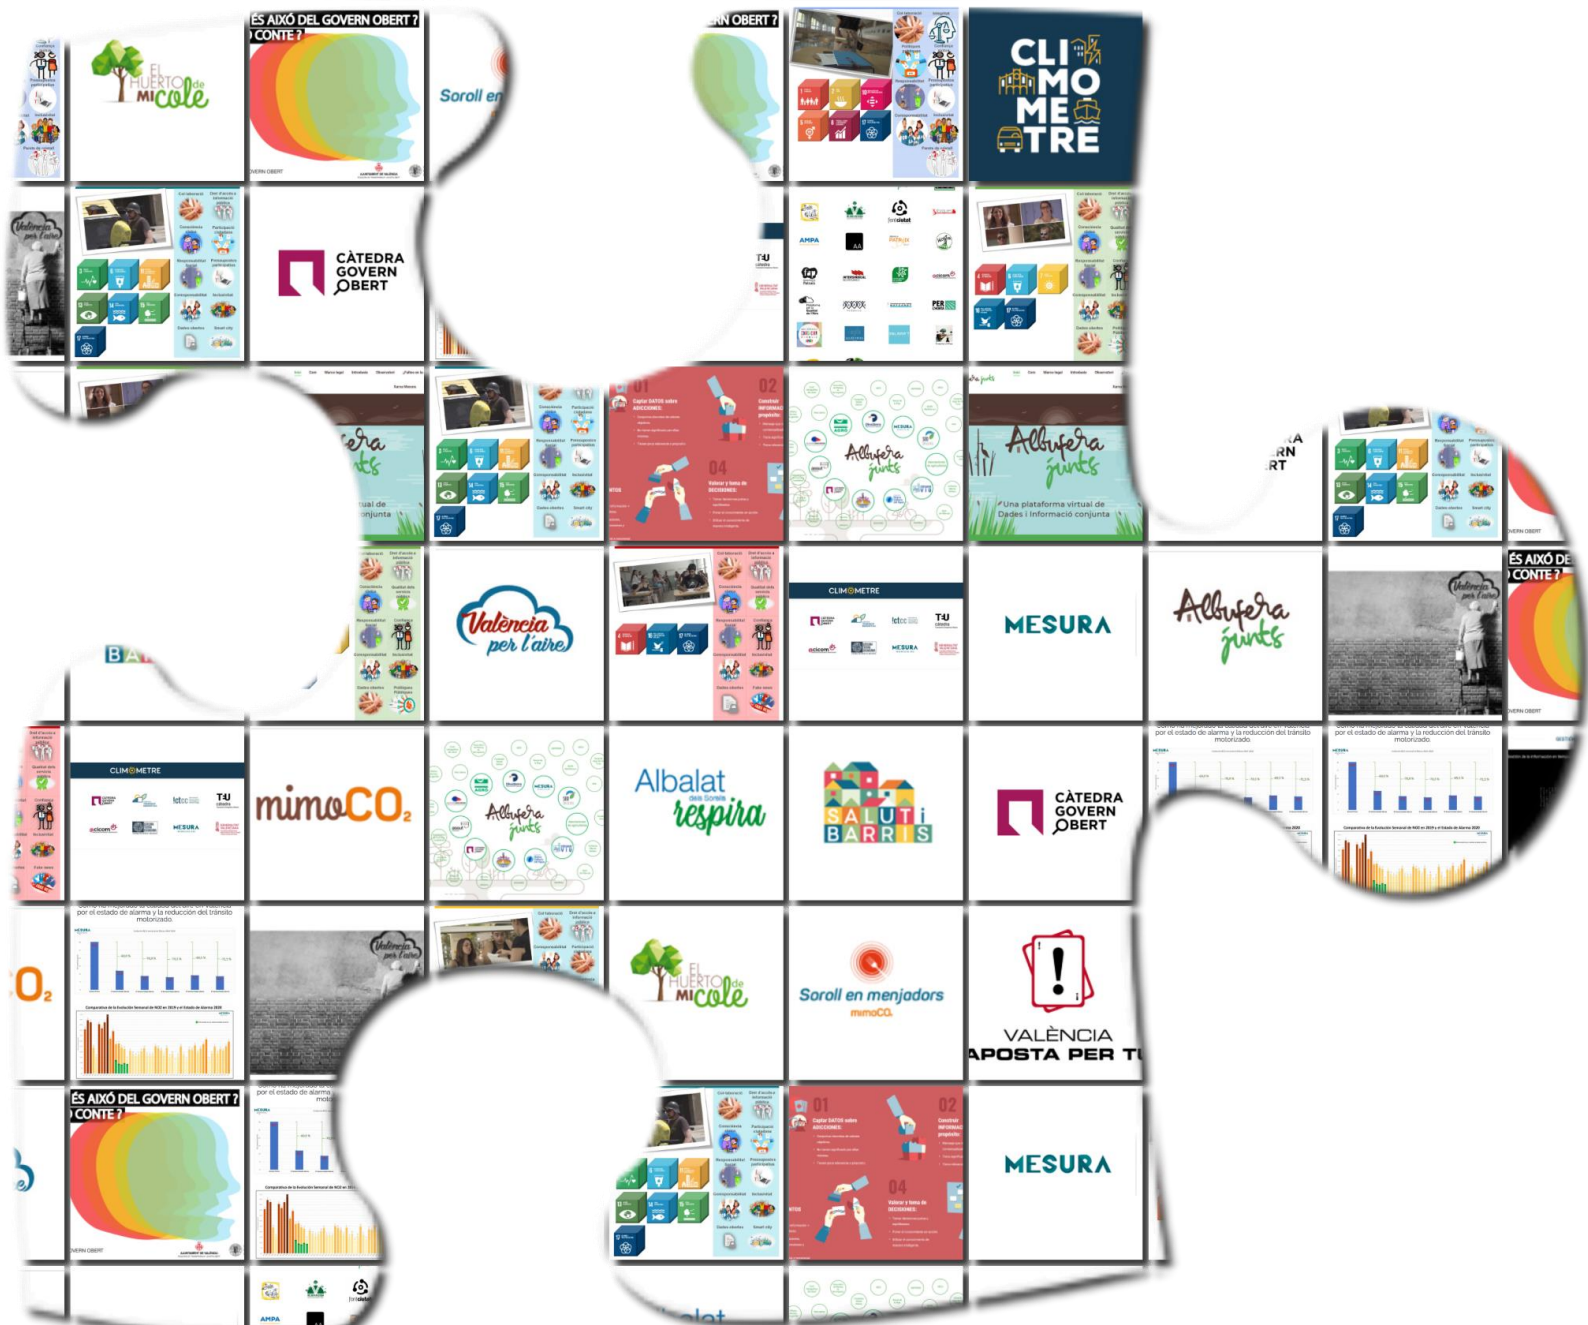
EL HUERTO de MI cole

ÉS AIXÒ DEL GOVERN OBERT ? CONTE ?

Soroll en

RN OBERT ?

CLI MO ME TRE

CÀTEDRA GOVERN OBERT

Albufera junts

Una plataforma virtual de Dades i Informació conjunta

01

02

04

València per l'aire

CLIMOMETRE

MESURA

Albufera junts

ÉS AIXÒ DEL CONTE ?

CLIMOMETRE

mimoCO₂

Albufera junts

Albalat dels Sorells respira

SALUT i BARRIS

CÀTEDRA GOVERN OBERT

EL HUERTO de MI cole

Soroll en menjadors

mimoCO₂

VALÈNCIA APOSTA PER T

ÉS AIXÒ DEL GOVERN OBERT ? CONTE ?

01

02

04

MESURA